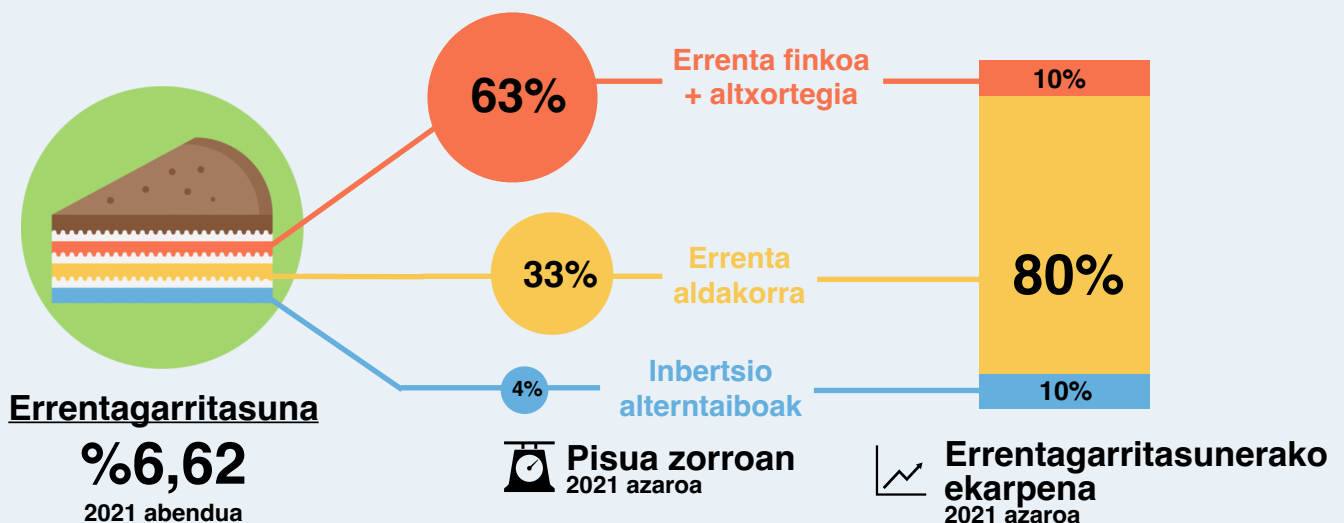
63%

Errenta finkoa + altxortegia

10%

33%

Errenta aldakorra

80%

4%

Inbertsio alterntaiboak

10%

Errentagarritasuna

%6,62

2021 abendua

Pisua zorroan

2021 azaroa

Errentagarritasunerako ekarpena

2021 azaroa